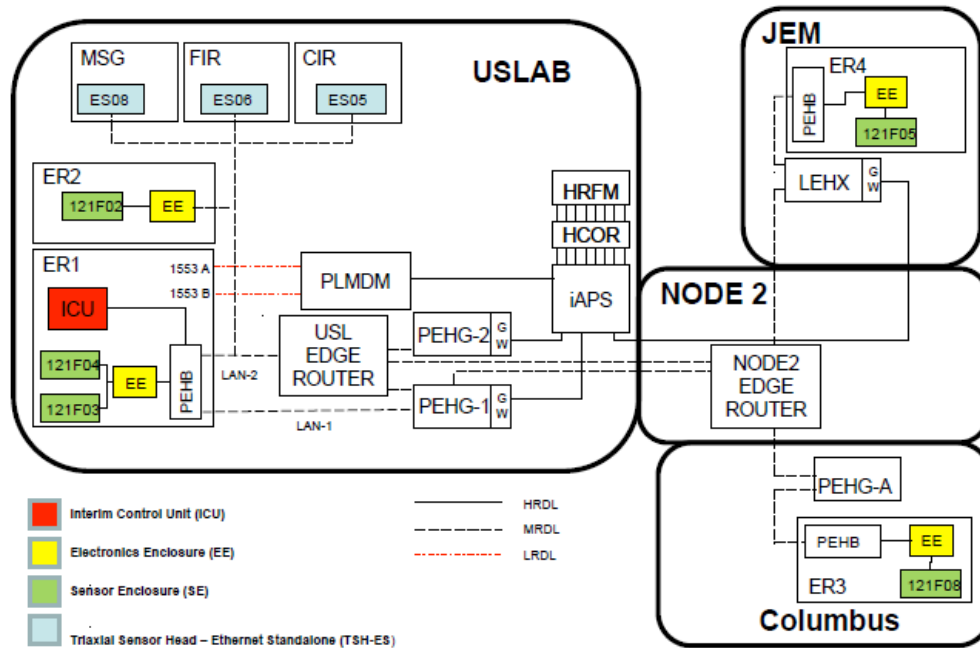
USLAB

MSG
ES08

FIR
ES06

CIR
ES05

ER2
121F02
EE

ER1
1553 A
1553 B
ICU
121F04
EE
121F03
PEHB
LAN-2
LAN-1

PLMDM

USL EDGE ROUTER

PEHG-2
G W

PEHG-1
G W

HRFM
HCOR
iAPS

JEM
ER4
PEHB
EE
121F05
LEHX
G W

NODE 2
NODE2 EDGE ROUTER

PEHG-A
PEHB
EE
ER3
121F08
Columbus

Interim Control Unit (ICU)
Electronics Enclosure (EE)
Sensor Enclosure (SE)
Triaxial Sensor Head – Ethernet Standalone (TSH-ES)

HRDL
MRDL
LRDL